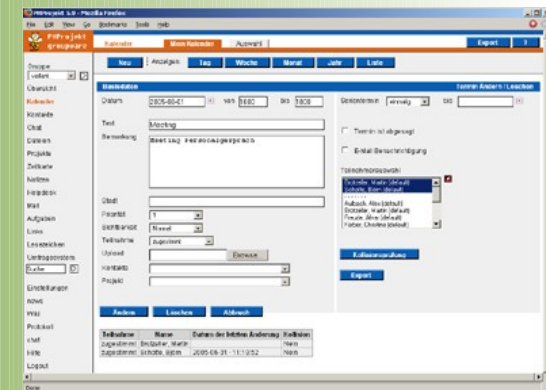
PHProjekt 5.0 - Mozilla Firefox
File Edit View Go Bookmarks Tools Help

PHProjekt groupware
Kalender | Mein Kalender | Auswahl
Export | ?

Gruppe
voll

Übersicht
Kalender
Kontakte
Chat
Dateien
Projekte
Zeitkarte
Notizen
Helpdesk
Mail
Aufgaben
Links
Lesezeichen
Umfragesystem
Suche
Einstellungen
news
Wiki
Protokoll
chef
Hilfe
Logout

Neu | Anzeigen | Tag | Woche | Monat | Jahr | Liste

Basisdaten
Termin ändern / Löschen

Datum 2005-08-01 von 1600 bis 1800
Serientermin einmalig bis

Text Meeting
Bemerkung Meeting Personalgespräch

Termin ist abgesagt
E-Mail Benachrichtigung

Teilnehmerauswahl
Bretzler, Martin (default)
Schotte, Björn (default)

Aufsoch, Alex (default)
Bretzler, Martin (default)
Freude, Alex (default)
Färber, Christina (default)

Stadt
Priorität 1
Sichtbarkeit Normal
Teilnahme zugesagt
Upload Browse
Kontakte
Projekt

Kollisionsprüfung
Export

Ändern | Löschen | Abbruch

| Teilnahme | Name | Datum der letzten Änderung | Kollision |
|---|---|---|---|
| zugestimmt | Bretzler, Martin | | Nein |
| zugestimmt | Schotte, Björn | 2005-08-31 - 11:12:52 | Nein |

Done